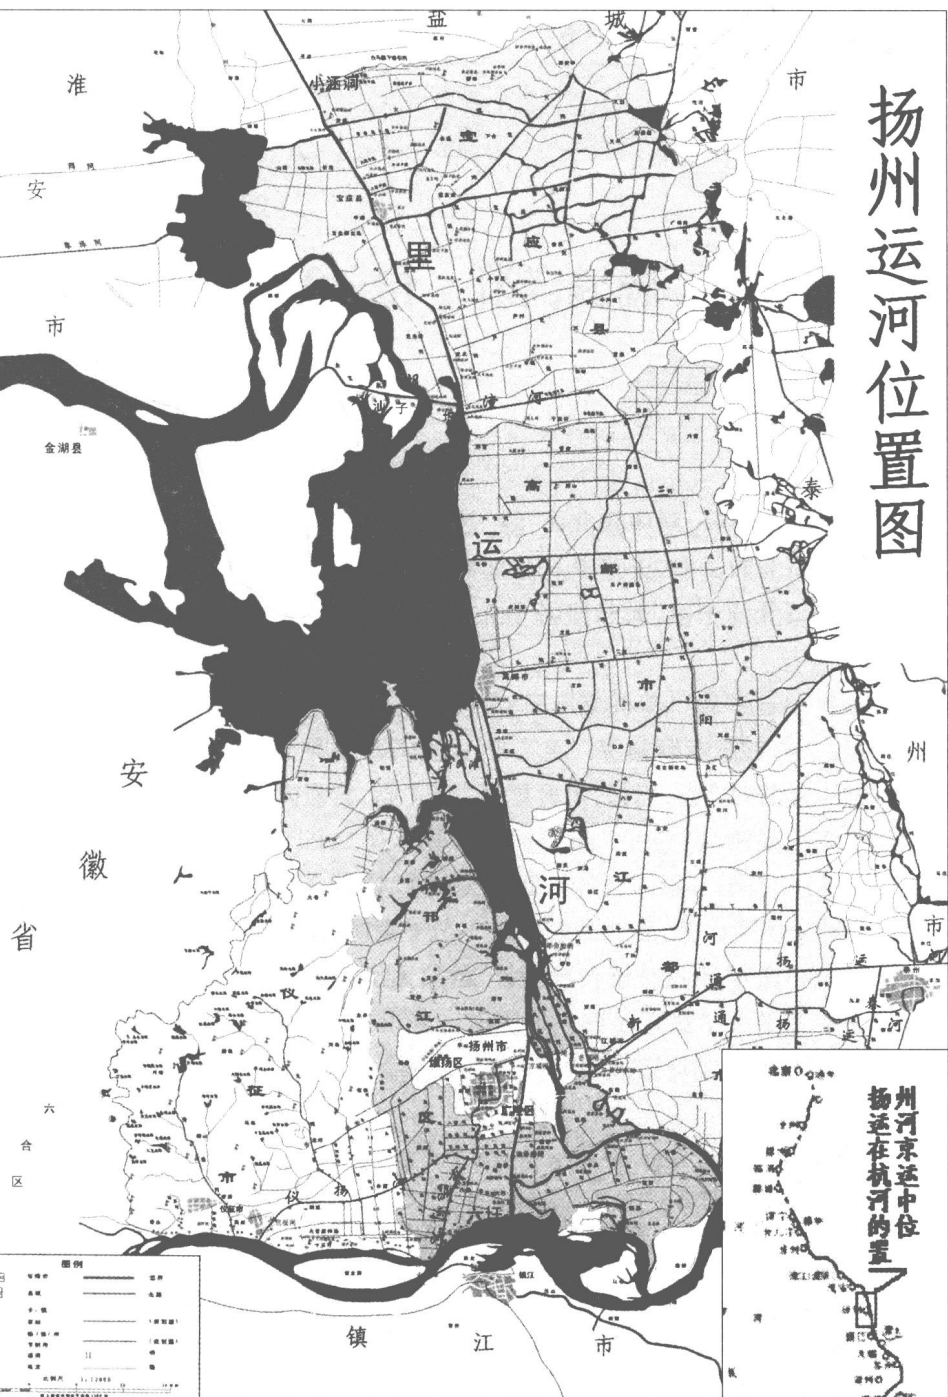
扬州运河位置图

盐

城

市

淮

安

市

金湖县

宝

应

县

高

邮

市

里

运

河

江

都

市

泰

州

市

安

徽

省

六

合

区

仪

征

市

邗

江

区

扬州市

维扬区

广陵区

仪

扬

运

河

通

扬

运

河

新

通

扬

运

河

镇

江

市

镇江

图例

扬州运河在京杭运河中的位置

北京